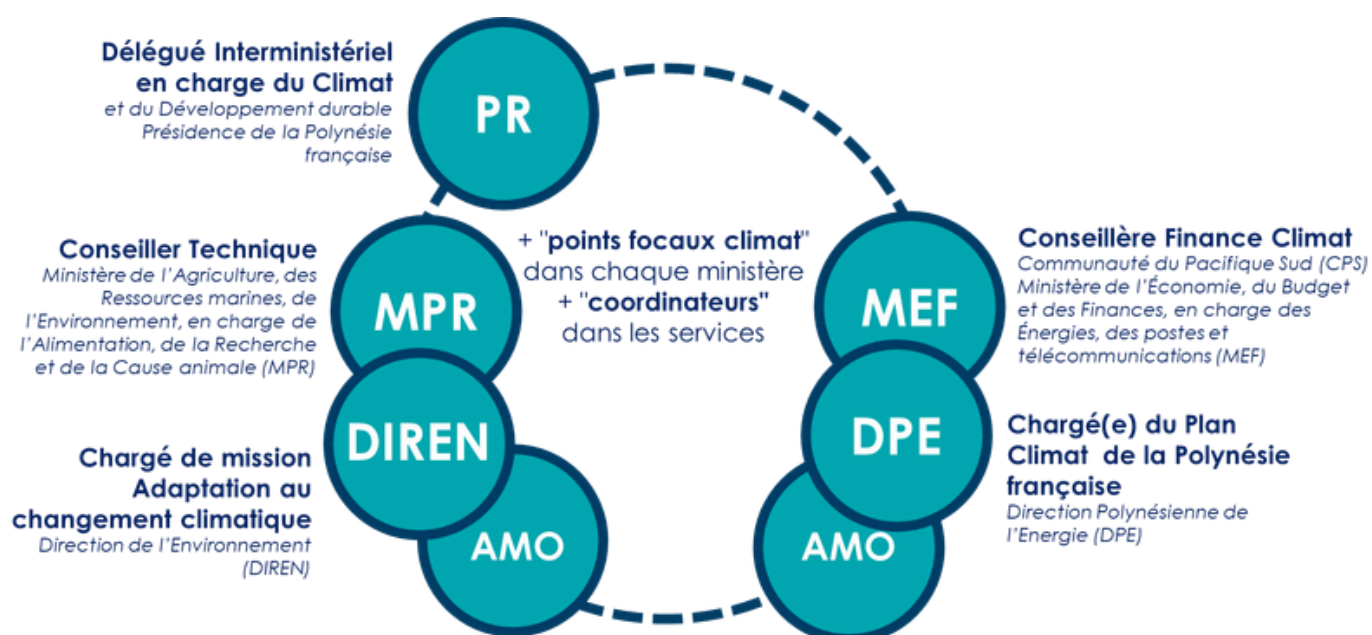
Délégué Interministériel en charge du Climat
et du Développement durable
Présidence de la Polynésie française

PR

Conseiller Technique
Ministère de l'Agriculture, des Ressources marines, de l'Environnement, en charge de l'Alimentation, de la Recherche et de la Cause animale (MPR)

MPR

+ "points focaux climat" dans chaque ministère
+ "coordinateurs" dans les services

Conseillère Finance Climat
Communauté du Pacifique Sud (CPS)
Ministère de l'Économie, du Budget et des Finances, en charge des Énergies, des postes et télécommunications (MEF)

MEF

DIREN

DPE

Chargé de mission Adaptation au changement climatique
Direction de l'Environnement (DIREN)

Chargé(e) du Plan Climat de la Polynésie française
Direction Polynésienne de l'Energie (DPE)

AMO

AMO